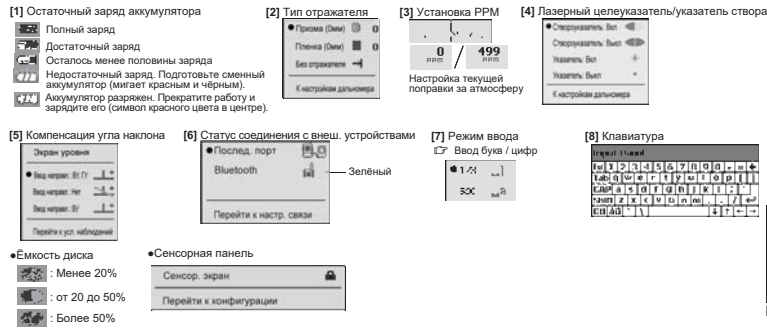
[1] Остаточный заряд аккумулятора

Полный заряд

Достаточный заряд

Осталось менее половины заряда

Недостаточный заряд. Подготовьте сменный аккумулятор (мигает красным и чёрным).

Аккумулятор разряжен. Прекратите работу и зарядите его (символ красного цвета в центре).

[2] Тип отражателя

• Призма (0мм) 0

Пленка (0мм) 0

Без отражателя

К настройкам дальномера

[3] Установка PPM

0 PPM / 499 PPM

Настройка текущей поправки за атмосферу

[4] Лазерный целеуказатель/указатель створа

• Створоуказатель: Вкл

Створоуказатель: Выкл

Указатель: Вкл

Указатель: Выкл

К настройкам дальномера

[5] Компенсация угла наклона

Экран уровня

• Ввод направл. ВУ/ГУ

Ввод направл. Нет

Ввод направл. ВУ

Перейти к усл. наблюдений

[6] Статус соединения с внеш. устройствами

• Послед. порт

Bluetooth

Зелёный

Перейти к настр. связи

[7] Режим ввода

☞ Ввод букв / цифр

[8] Клавиатура

Input Panel

Esc 1 2 3 4 5 6 7 8 9 0 - = ←

Tab q w e r t y u i o p [ ]

CAP a s d f g h j k l ; '

Shift z x c v b n m , . / ↵

Ctl áü ` \ ↓ ↑ ← →

•Ёмкость диска

: Менее 20%

: от 20 до 50%

: Более 50%

•Сенсорная панель

Сенсор. экран

Перейти к конфигурации